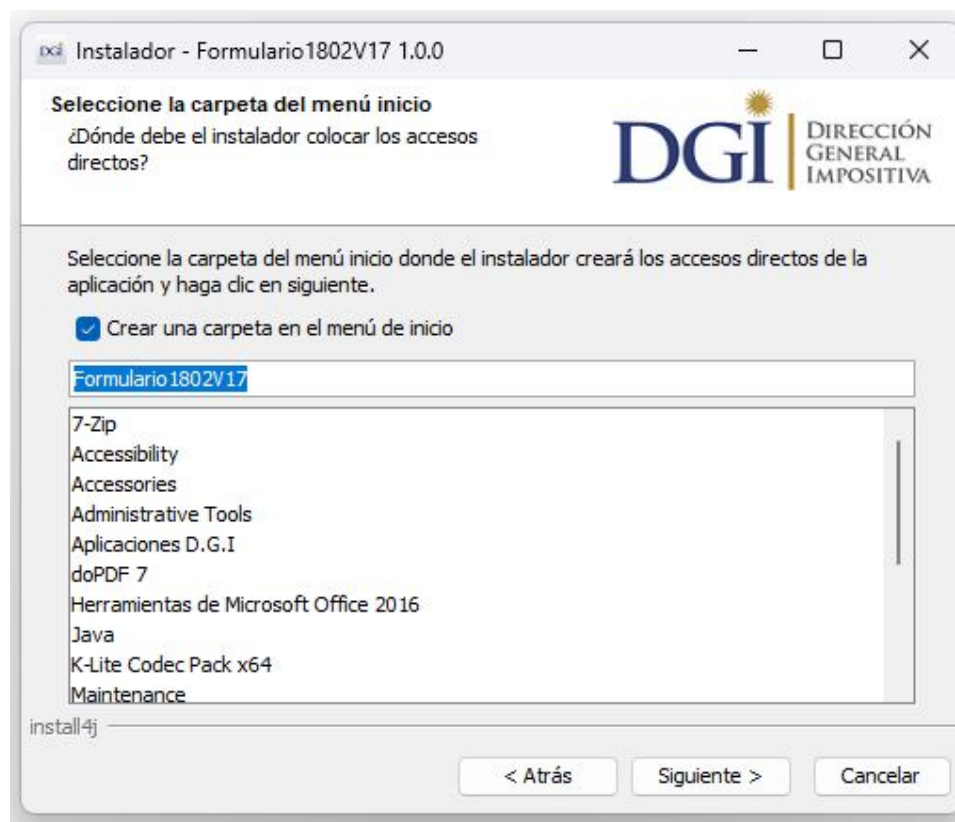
DGI Instalador - Formulario1802V17 1.0.0

Seleccione la carpeta del menú inicio
¿Dónde debe el instalador colocar los accesos directos?

DGI DIRECCIÓN GENERAL IMPOSITIVA

Seleccione la carpeta del menú inicio donde el instalador creará los accesos directos de la aplicación y haga clic en siguiente.

Crear una carpeta en el menú de inicio

Formulario1802V17

7-Zip
Accessibility
Accessories
Administrative Tools
Aplicaciones D.G.I
doPDF 7
Herramientas de Microsoft Office 2016
Java
K-Lite Codec Pack x64
Maintenance

install4j

< Atrás Siguiente > Cancelar